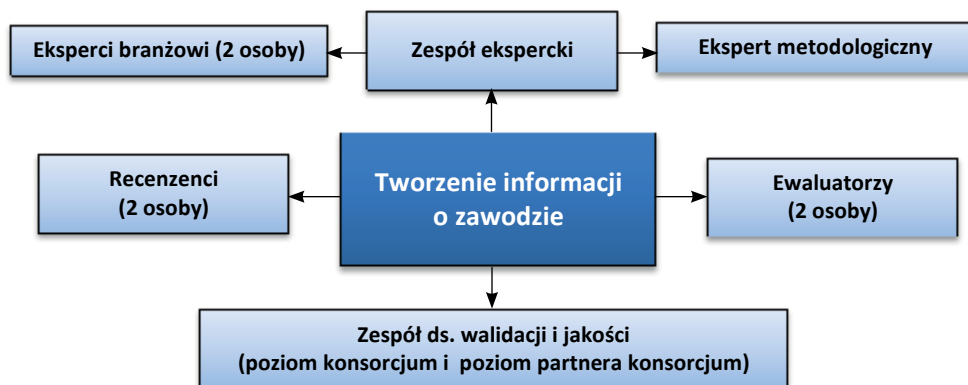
Eksperci branżowi (2 osoby)

Zespół ekspercki

Ekspert metodologiczny

Recenzenci (2 osoby)

Tworzenie informacji o zawodzie

Ewaluatorzy (2 osoby)

Zespół ds. walidacji i jakości (poziom konsorcjum i poziom partnera konsorcjum)